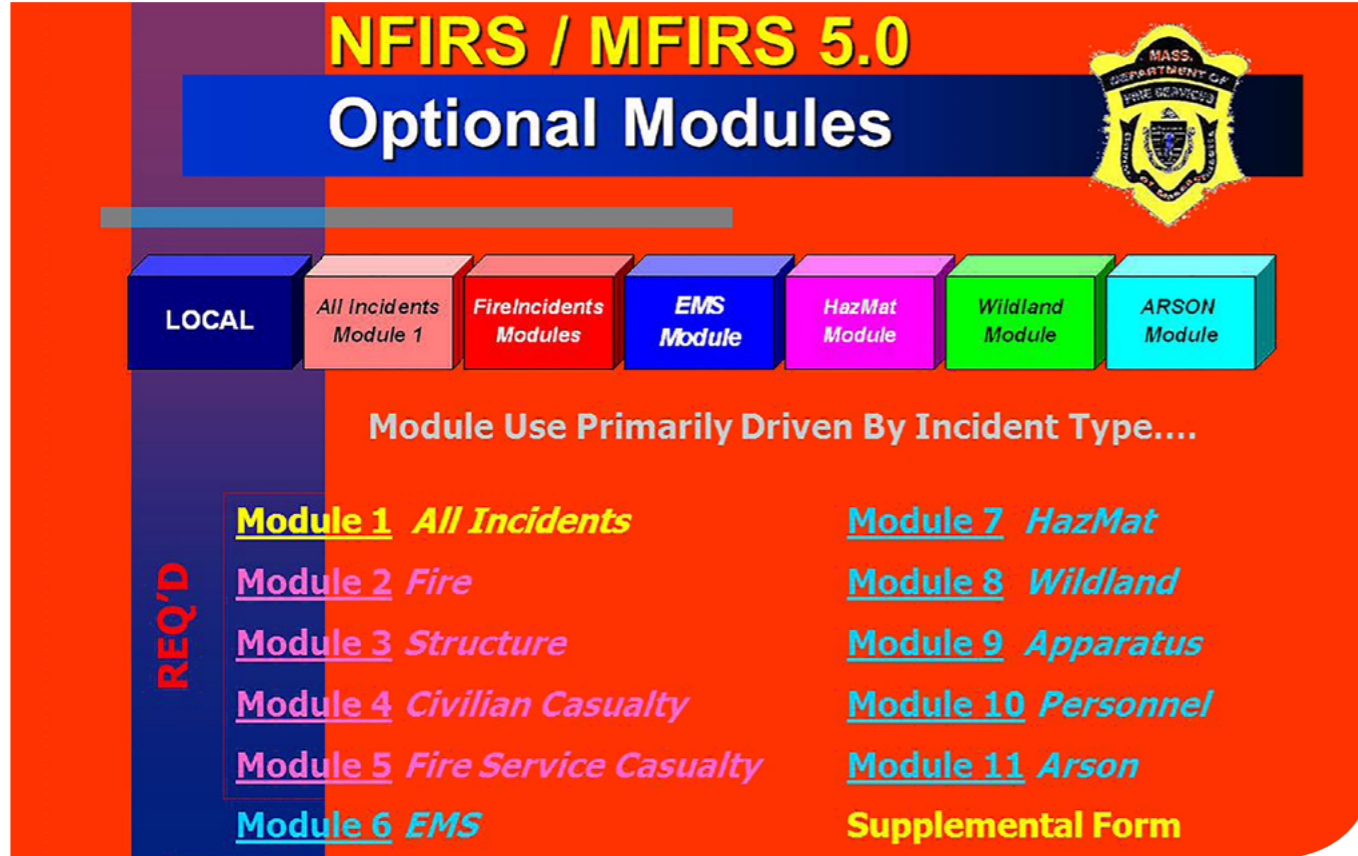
NFIRS / MFIRS 5.0

Optional Modules

MASS. DEPARTMENT OF FIRE SERVICES

LOCAL

All Incidents Module 1

FireIncidents Modules

EMS Module

HazMat Module

Wildland Module

ARSON Module

Module Use Primarily Driven By Incident Type....

REQ'D

Module 1 All Incidents

Module 2 Fire

Module 3 Structure

Module 4 Civilian Casualty

Module 5 Fire Service Casualty

Module 6 EMS

Module 7 HazMat

Module 8 Wildland

Module 9 Apparatus

Module 10 Personnel

Module 11 Arson

Supplemental Form